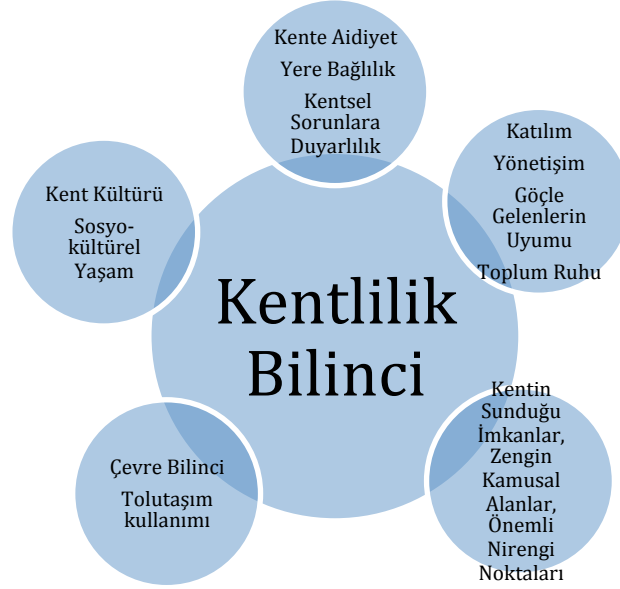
Kente Aidiyet

Yere Bağlılık

Kentsel Sorunlara Duyarlılık

Katılım

Yönetişim

Göçle Gelenlerin Uyumu

Toplum Ruhu

Kent Kültürü

Sosyo-kültürel Yaşam

Kentlilik Bilinci

Kentin Sunduğu İmkanlar, Zengin Kamusal Alanlar, Önemli Nirengi Noktaları

Çevre Bilinci

Tolutaşım kullanımı